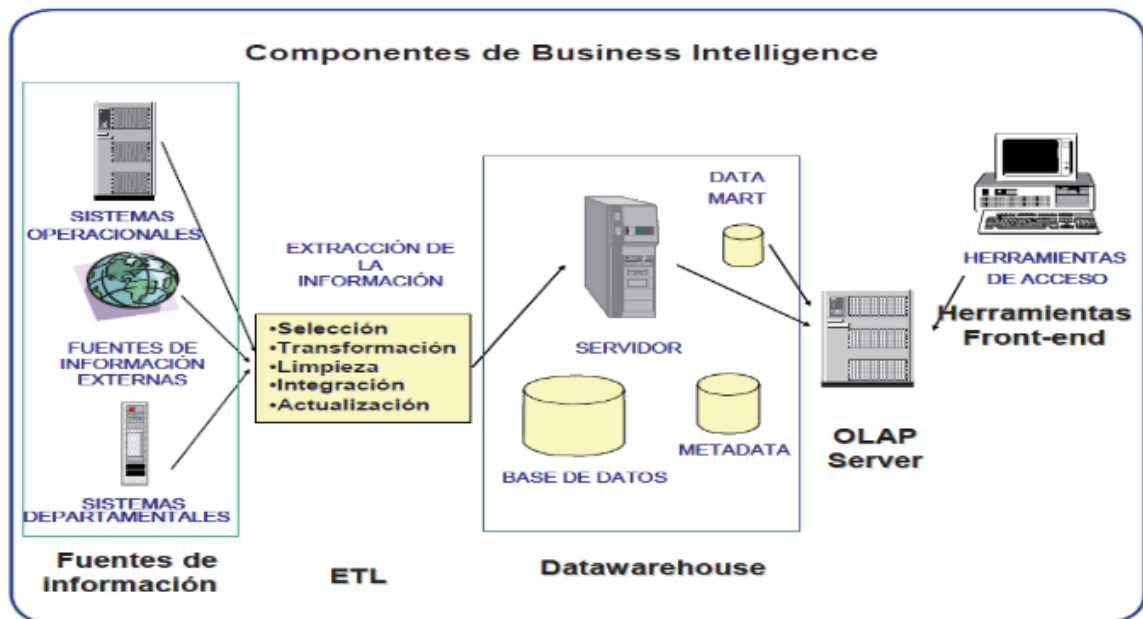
Componentes de Business Intelligence

SISTEMAS OPERACIONALES

FUENTES DE INFORMACIÓN EXTERNAS

SISTEMAS DEPARTAMENTALES

Fuentes de información

EXTRACCIÓN DE LA INFORMACIÓN

•Selección
•Transformación
•Limpieza
•Integración
•Actualización

ETL

DATA MART

SERVIDOR

BASE DE DATOS

METADATA

Datawarehouse

HERRAMIENTAS DE ACCESO

Herramientas Front-end

OLAP Server